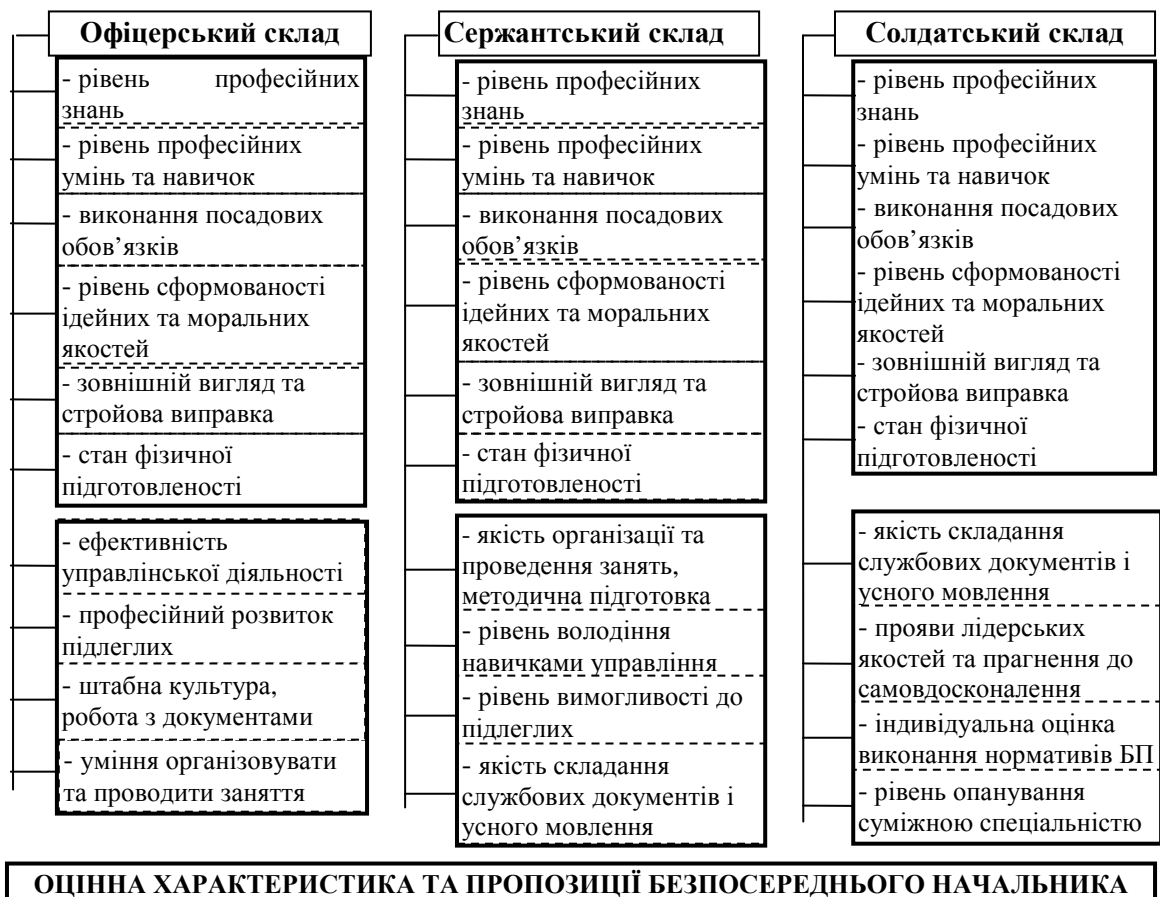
Офіцерський склад

- рівень професійних знань
- рівень професійних умінь та навичок
- виконання посадових обов’язків
- рівень сформованості ідейних та моральних якостей
- зовнішній вигляд та стройова виправка
- стан фізичної підготовленості

- ефективність управлінської діяльності
- професійний розвиток підлеглих
- штабна культура, робота з документами
- уміння організовувати та проводити заняття

Сержантський склад

- рівень професійних знань
- рівень професійних умінь та навичок
- виконання посадових обов’язків
- рівень сформованості ідейних та моральних якостей
- зовнішній вигляд та стройова виправка
- стан фізичної підготовленості

- якість організації та проведення занять, методична підготовка
- рівень володіння навичками управління
- рівень вимогливості до підлеглих
- якість складання службових документів і усного мовлення

Солдатський склад

- рівень професійних знань
- рівень професійних умінь та навичок
- виконання посадових обов’язків
- рівень сформованості ідейних та моральних якостей
- зовнішній вигляд та стройова виправка
- стан фізичної підготовленості

- якість складання службових документів і усного мовлення
- прояви лідерських якостей та прагнення до самовдосконалення
- індивідуальна оцінка виконання нормативів БП
- рівень опанування суміжною спеціальністю

ОЦІННА ХАРАКТЕРИСТИКА ТА ПРОПОЗИЦІЇ БЕЗПОСЕРЕДНЬОГО НАЧАЛЬНИКА